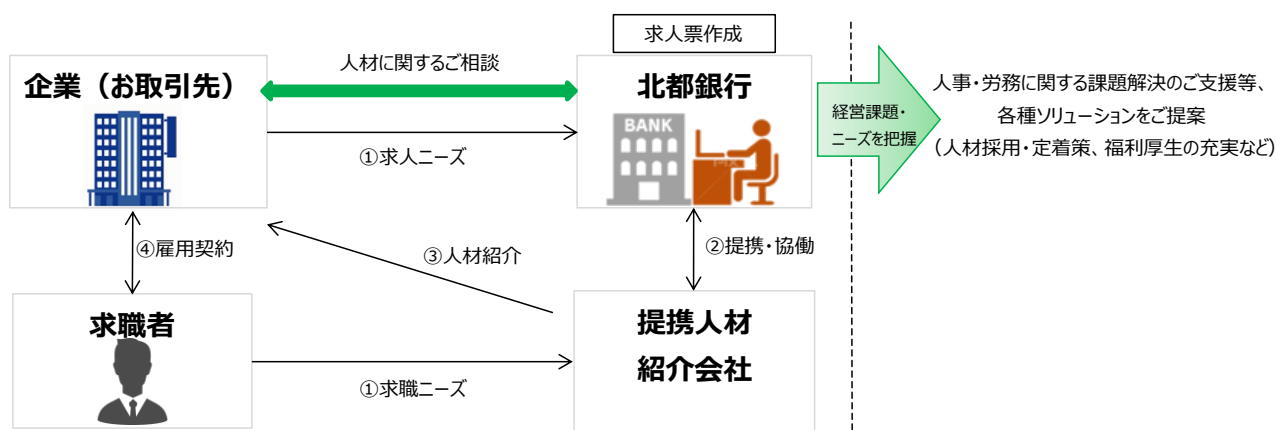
求人票作成

企業（お取引先）

人材に関するご相談

北都銀行

BANK

①求人ニーズ

経営課題・ニーズを把握

人事・労務に関する課題解決のご支援等、各種ソリューションをご提案（人材採用・定着策、福利厚生の充実など）

④雇用契約

③人材紹介

②提携・協働

求職者

提携人材紹介会社

①求職ニーズ